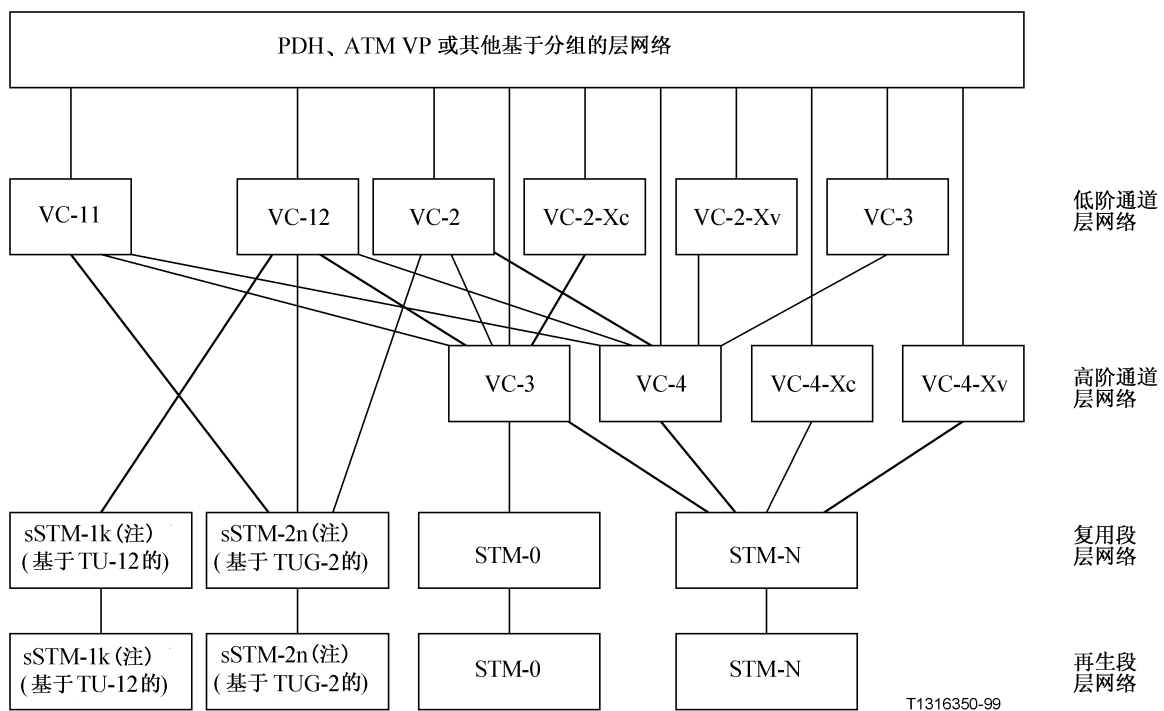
PDH、ATM VP 或其他基于分组的层网络

VC-11
VC-12
VC-2
VC-2-Xc
VC-2-Xv
VC-3

低阶通道层网络

VC-3
VC-4
VC-4-Xc
VC-4-Xv

高阶通道层网络

sSTM-1k (注) (基于 TU-12的)
sSTM-2n (注) ( 基于 TUG-2的)
STM-0
STM-N

复用段层网络

sSTM-1k (注) (基于 TU-12的)
sSTM-2n (注) ( 基于 TUG-2的)
STM-0
STM-N

再生段层网络

T1316350-99